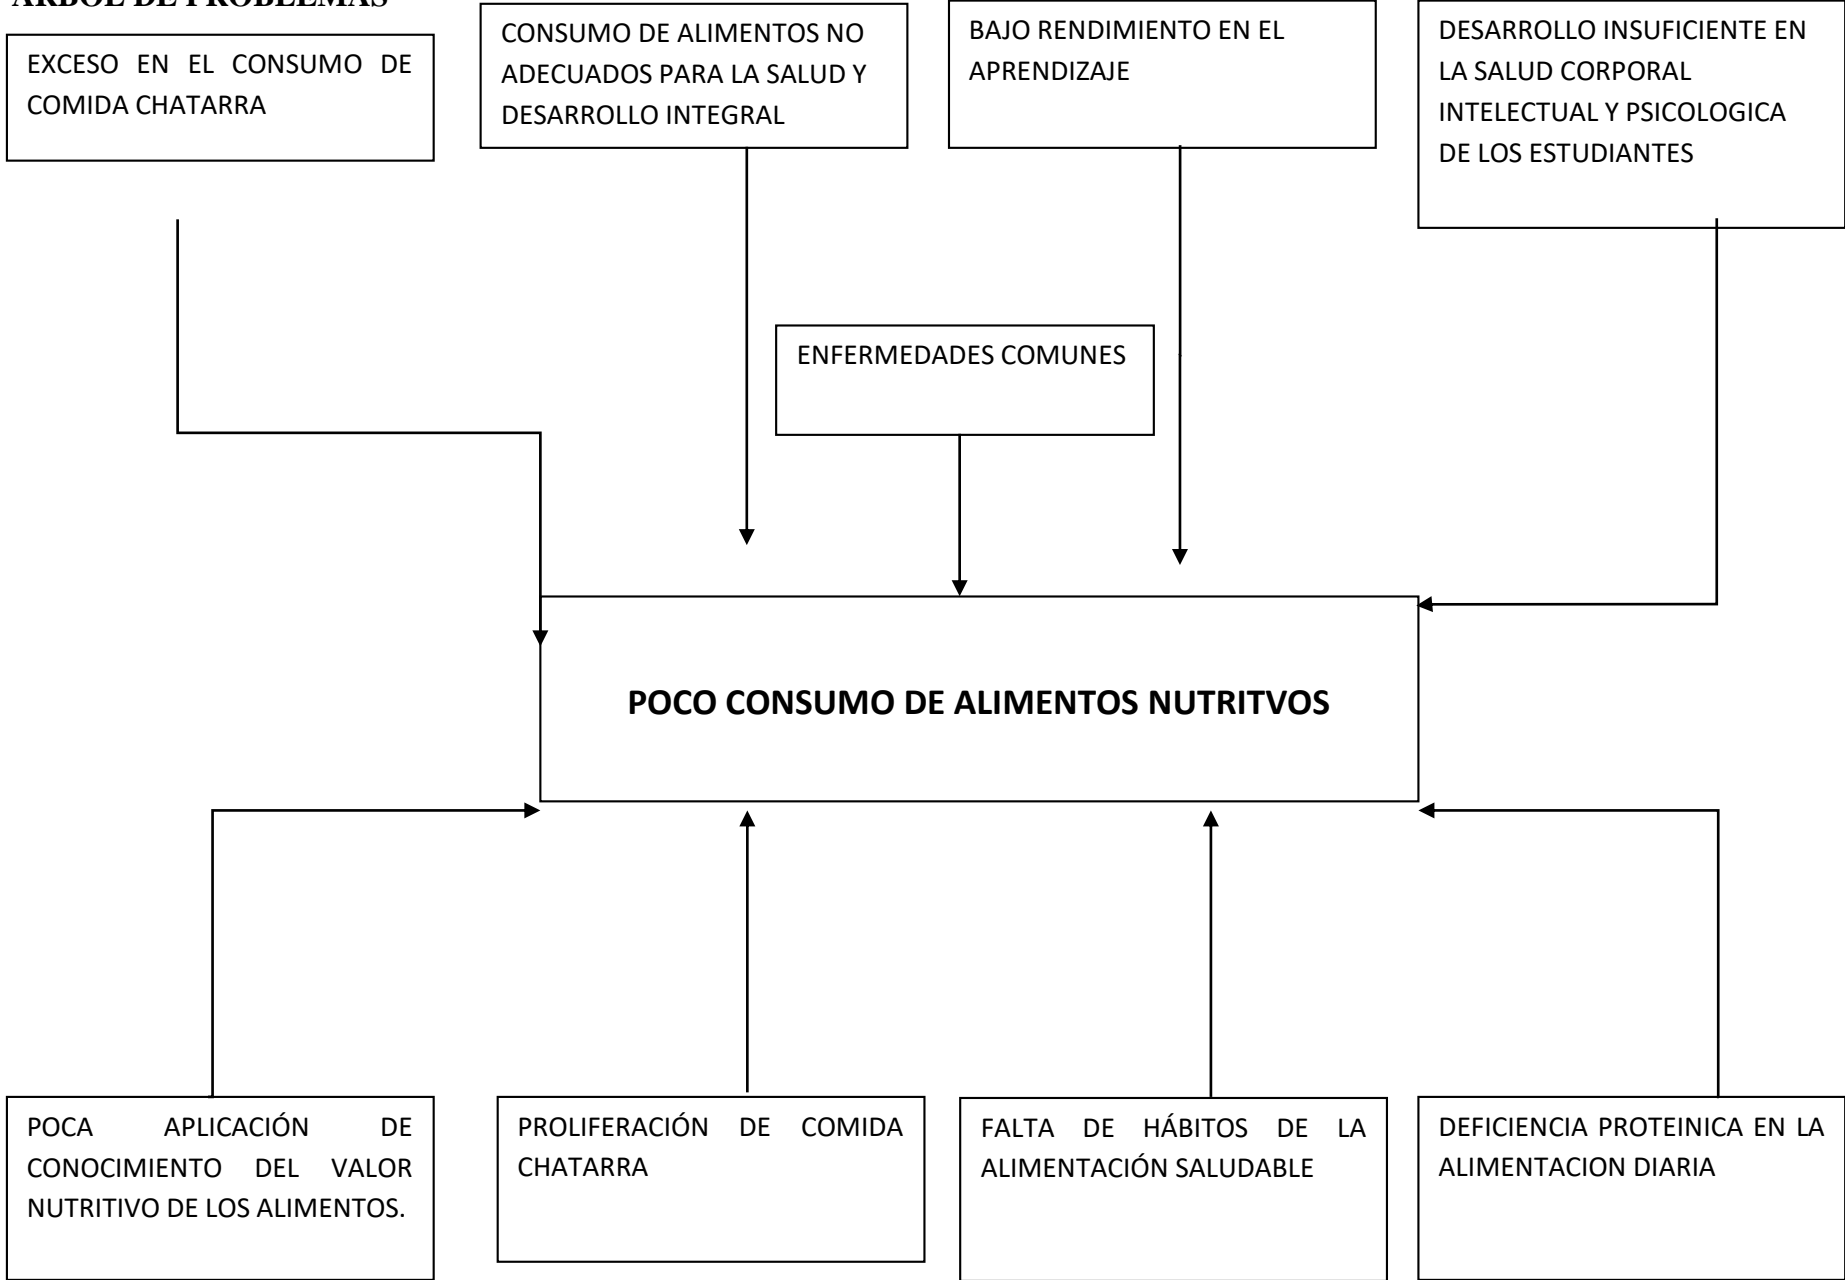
ÁRBOL DE PROBLEMAS

EXCESO EN EL CONSUMO DE COMIDA CHATARRA

CONSUMO DE ALIMENTOS NO ADECUADOS PARA LA SALUD Y DESARROLLO INTEGRAL

BAJO RENDIMIENTO EN EL APRENDIZAJE

DESARROLLO INSUFICIENTE EN LA SALUD CORPORAL INTELECTUAL Y PSICOLOGICA DE LOS ESTUDIANTES

ENFERMEDADES COMUNES

POCO CONSUMO DE ALIMENTOS NUTRITVOS

POCA APLICACIÓN DE CONOCIMIENTO DEL VALOR NUTRITIVO DE LOS ALIMENTOS.

PROLIFERACIÓN DE COMIDA CHATARRA

FALTA DE HÁBITOS DE LA ALIMENTACIÓN SALUDABLE

DEFICIENCIA PROTEINICA EN LA ALIMENTACION DIARIA